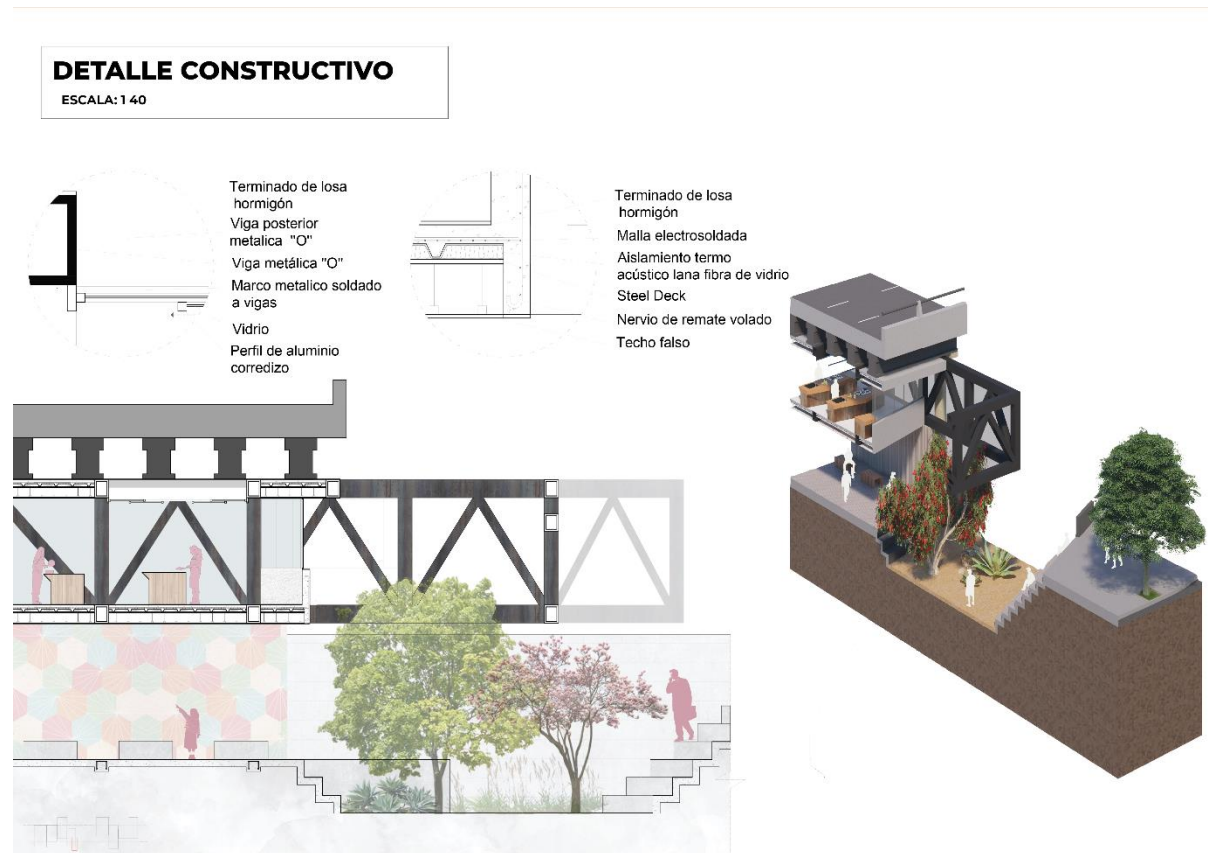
DETALLE CONSTRUCTIVO
ESCALA: 1 40

Terminado de losa hormigón
Viga posterior metalica "O"
Viga metálica "O"
Marco metalico soldado a vigas
Vidrio
Perfil de aluminio corredizo

Terminado de losa hormigón
Malla electrosoldada
Aislamiento termo acústico lana fibra de vidrio
Steel Deck
Nervio de remate volado
Techo falso